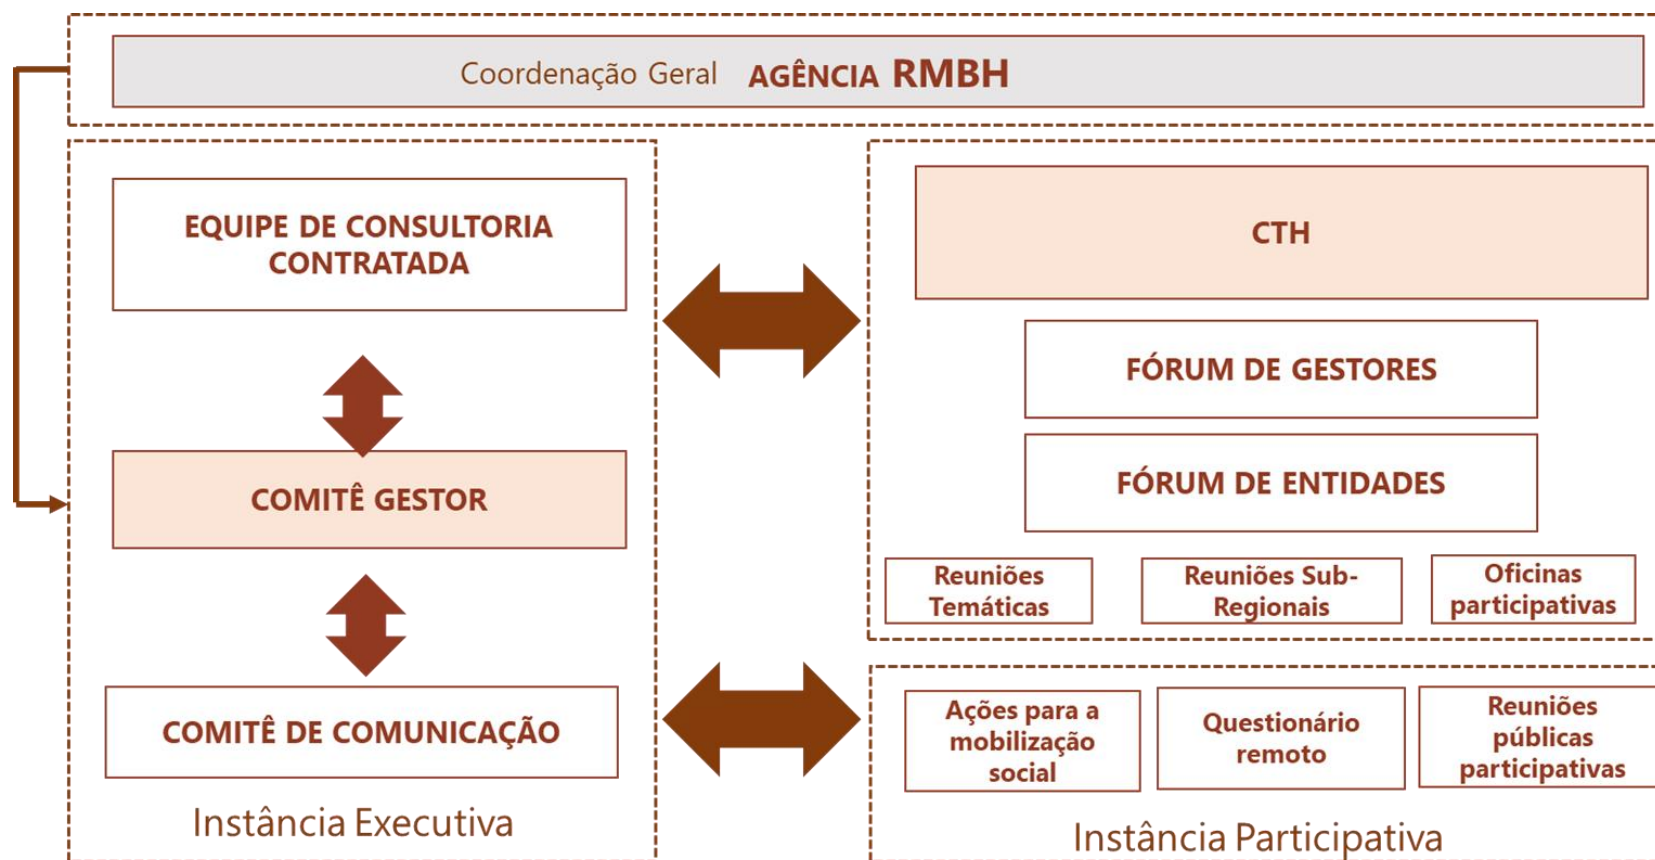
Coordenação Geral AGÊNCIA RMBH

EQUIPE DE CONSULTORIA CONTRATADA

COMITÊ GESTOR

COMITÊ DE COMUNICAÇÃO

Instância Executiva

CTH

FÓRUM DE GESTORES

FÓRUM DE ENTIDADES

Reuniões Temáticas

Reuniões Sub-Regionais

Oficinas participativas

Ações para a mobilização social

Questionário remoto

Reuniões públicas participativas

Instância Participativa